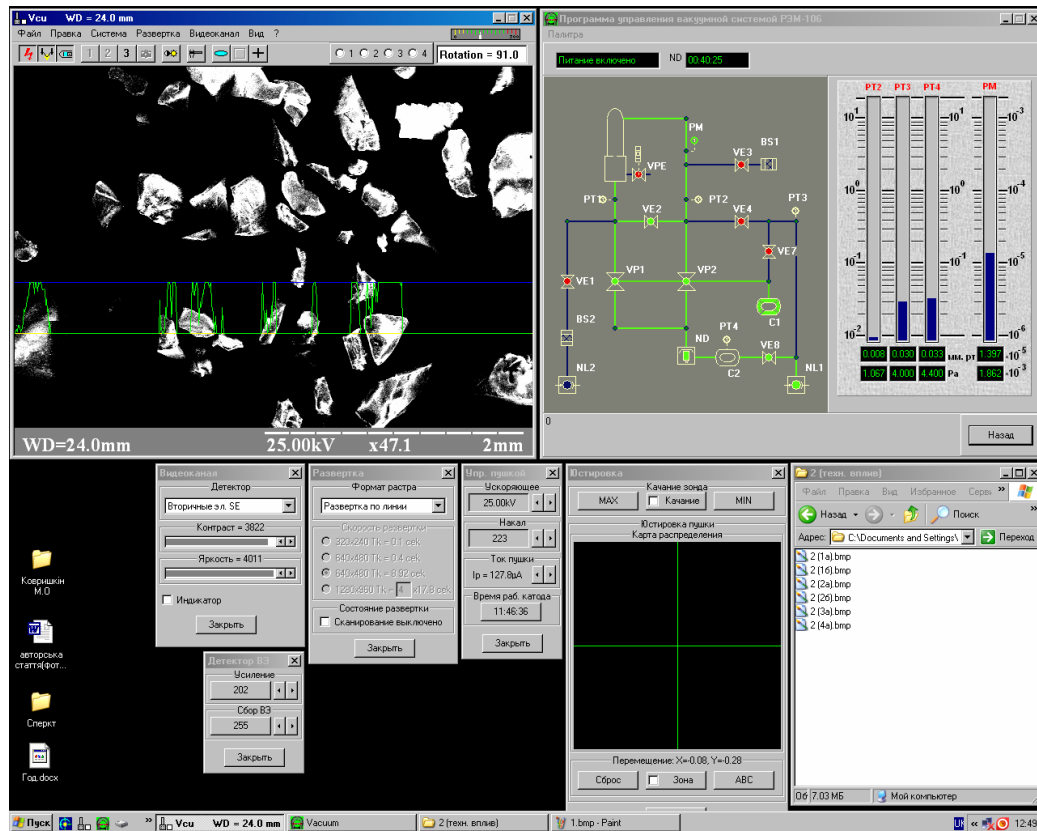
Vcu WD = 24.0 mm
Файл Правка Система Развертка Видеоканал Вид ?
1 2 3
○1 ○2 ○3 ○4 Rotation = 91.0
WD=24.0mm 25.00kV x47.1 2mm

Программа управления вакуумной системой РЭМ-106
Палитра
Питание включено ND 00:40:25
PM VE3 BS1 VPE PT1 PT2 PT3 VE2 VE4 VE7 VE1 VP1 VP2 C1 BS2 PT4 ND VE8 C2 NL1 NL2
PT2 PT3 PT4 PM
$10^{1}$ $10^{0}$ $10^{-1}$ $10^{-2}$ $10^{1}$ $10^{0}$ $10^{-1}$ $10^{-3}$ $10^{-4}$ $10^{-5}$ $10^{-6}$
0.008 0.030 0.033 мм. рт 1.397 $10^{-5}$
1.067 4.000 4.400 Pa 1.862 $10^{-3}$
0
Назад

Видеоканал
Детектор
Вторичные эл. SE
Контраст = 3822
Яркость = 4011
Индикатор
Закрыть

Развертка
Формат растра
Развертка по линии
Скорость развертки
320x240 Tк = 0.1 сек
640x480 Tк = 0.4 сек
640x480 Tк = 8.92 сек
1280x960 Tк = 4 x17.8 сек
Состояние развертки
Сканирование выключено
Закрыть

Упр. пушкой
Ускоряющее
25.00kV
Накал
223
Ток пушки
Ip = 127.8uA
Время раб. катода
11:46:36
Закрыть

Юстировка
Качание зонда
MAX Качание MIN
Юстировка пушки
Карта распределения
Перемещение: X=-0.08, Y=-0.28
Сброс Зона ABC

Детектор ВЭ
Усиление
202
Сбор ВЭ
255
Закрыть

Коврищкін М.О
авторська стаття(фот...
Спектр
Год.docx

2 (техн. вплив)
Файл Правка Вид Избранное Серв »
Назад Поиск
Адрес: C:\Documents and Settings\ Переход
2 (1a).bmp
2 (1б).bmp
2 (2a).bmp
2 (2б).bmp
2 (3a).bmp
2 (4a).bmp
Об 7.03 МБ Мой компьютер

Пуск Vcu WD = 24.0 mm Vacuum 2 (техн. вплив) 1.bmp - Paint UK 12:49